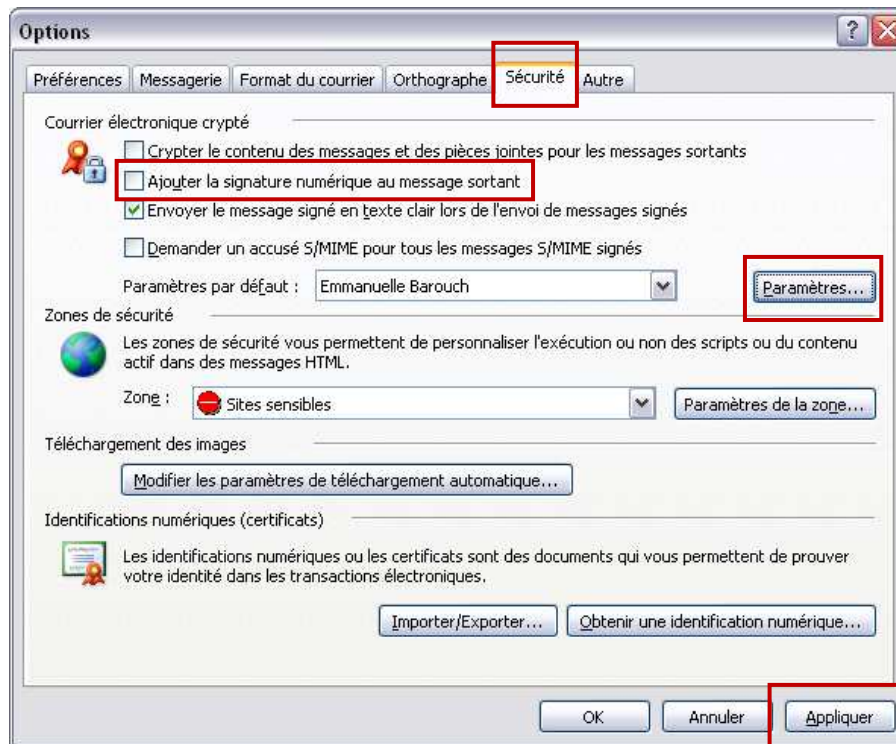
Options

? X

Préférences | Messagerie | Format du courrier | Orthographe | Sécurité | Autre

Courrier électronique crypté

Crypter le contenu des messages et des pièces jointes pour les messages sortants

Ajouter la signature numérique au message sortant

Envoyer le message signé en texte clair lors de l'envoi de messages signés

Demander un accusé S/MIME pour tous les messages S/MIME signés

Paramètres par défaut : Emmanuelle Barouch

Paramètres...

Zones de sécurité

Les zones de sécurité vous permettent de personnaliser l'exécution ou non des scripts ou du contenu actif dans des messages HTML.

Zone : Sites sensibles

Paramètres de la zone...

Téléchargement des images

Modifier les paramètres de téléchargement automatique...

Identifications numériques (certificats)

Les identifications numériques ou les certificats sont des documents qui vous permettent de prouver votre identité dans les transactions électroniques.

Importer/Exporter...

Obtenir une identification numérique...

OK

Annuler

Appliquer